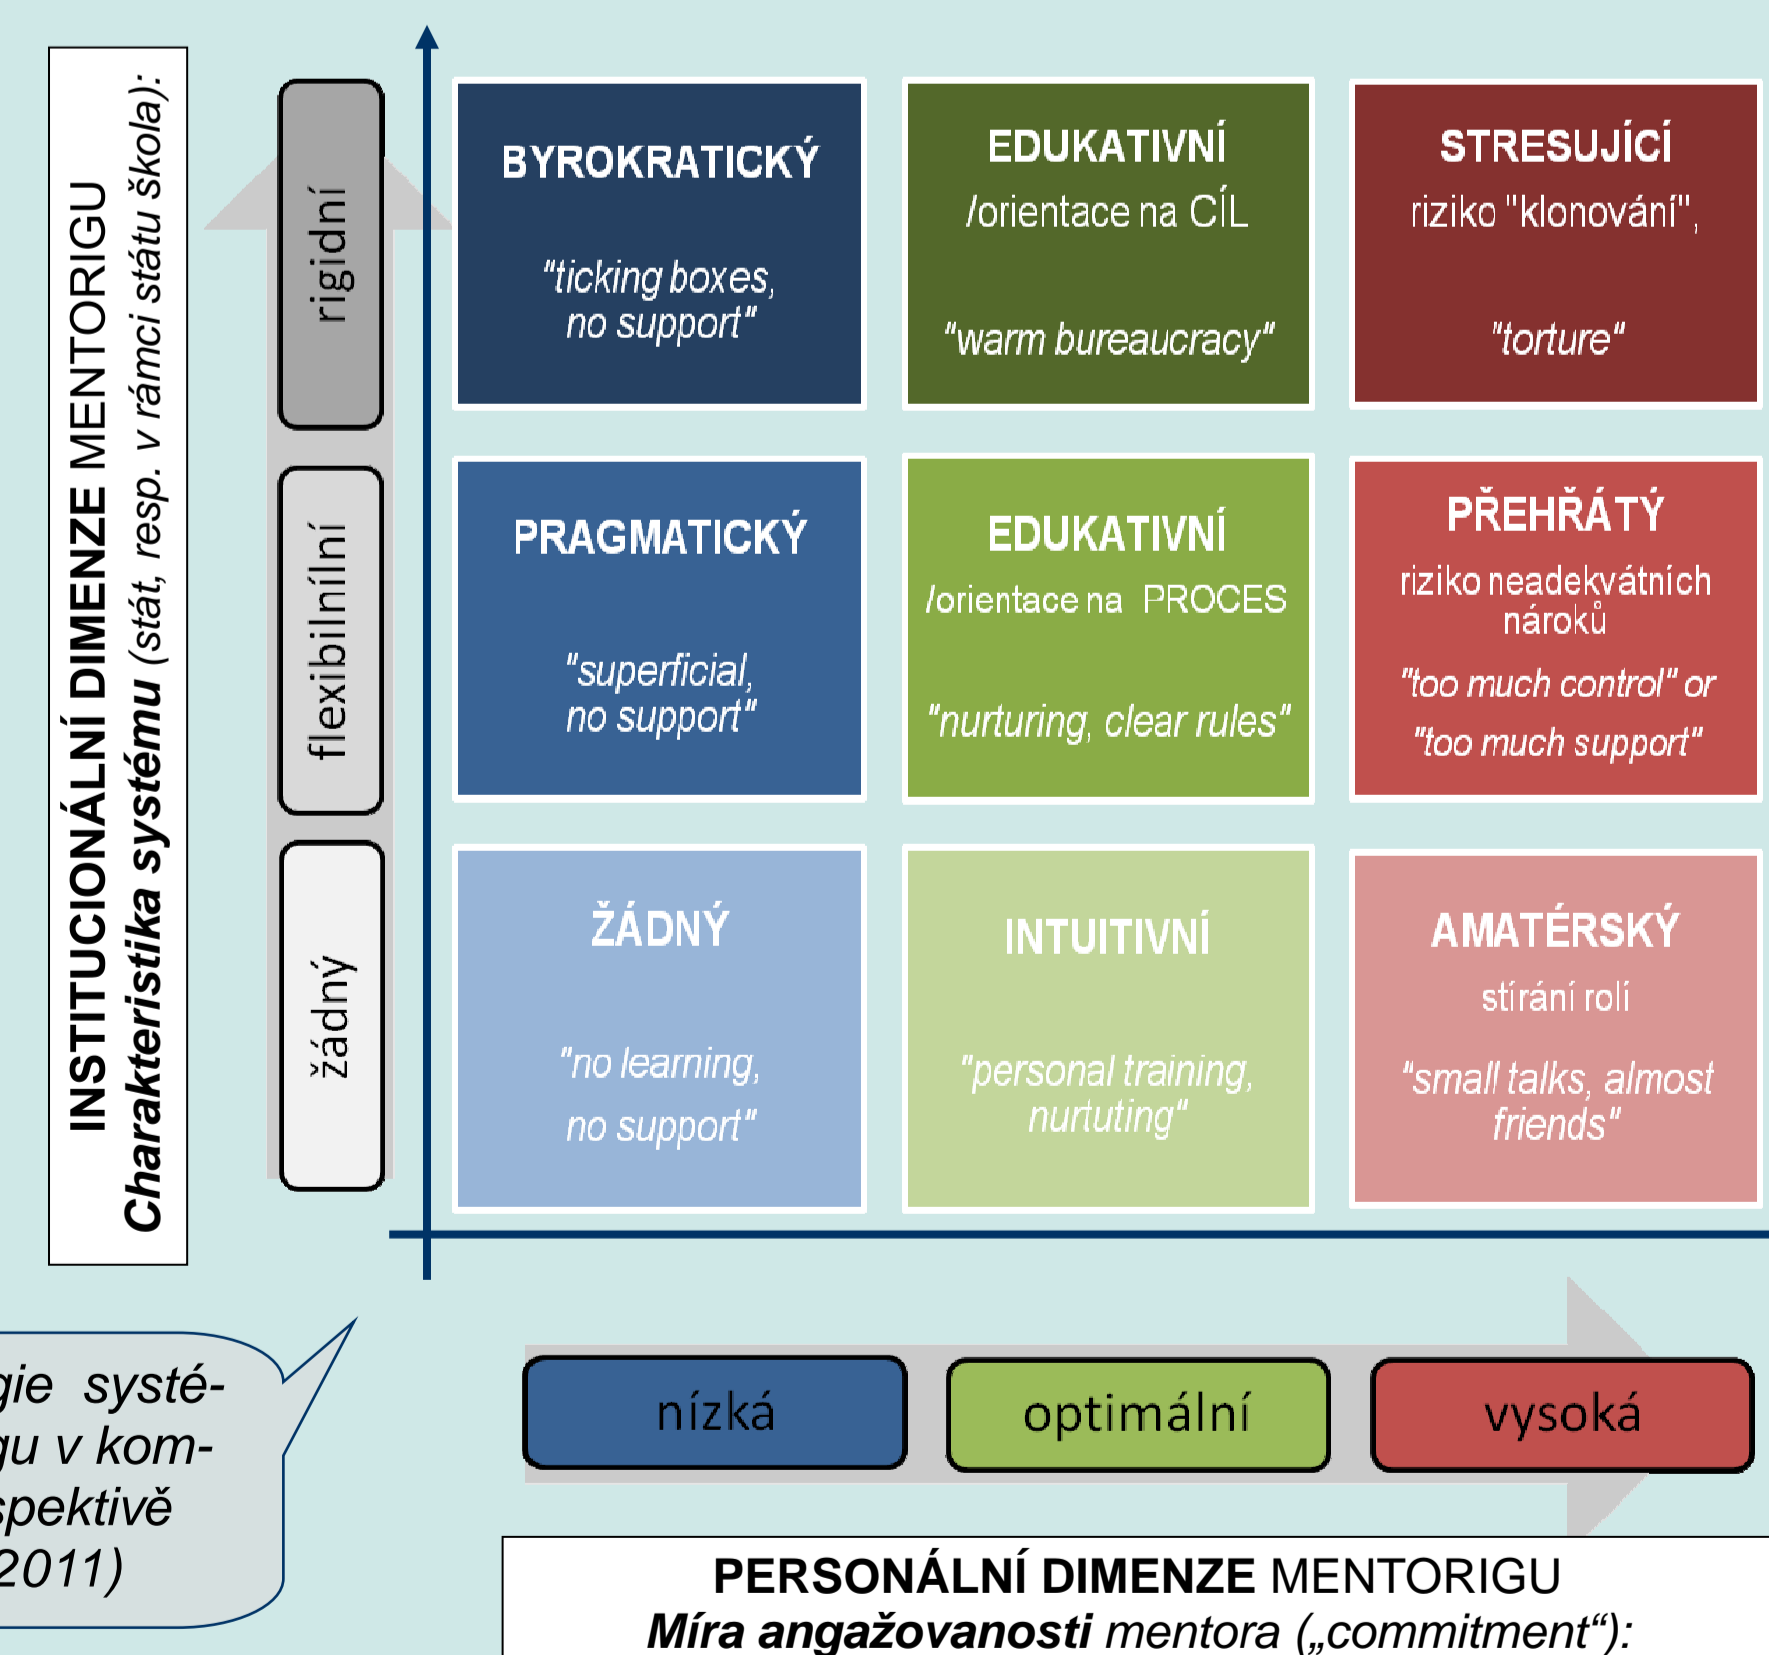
INSTITUCIONÁLNÍ DIMENZE MENTORIGU
Charakteristika systému (stát, resp. v rámci státu škola):

rigidní

flexibilnílní

žádný

BYROKRATICKÝ

"ticking boxes, no support"

EDUKATIVNÍ

/orientace na CÍL

"warm bureaucracy"

STRESUJÍCÍ

riziko "klonování",

"torture"

PRAGMATICKÝ

"superficial, no support"

EDUKATIVNÍ

/orientace na PROCES

"nurturing, clear rules"

PŘEHŘÁTÝ

riziko neadekvátních nároků

"too much control" or

"too much support"

ŽÁDNÝ

"no learning,

no support"

INTUITIVNÍ

"personal training, nurtuting"

AMATÉRSKÝ

stírání rolí

"small talks, almost friends"

gie systé-
gu v kom-
spektivě
2011)

nízká

optimální

vysoká

PERSONÁLNÍ DIMENZE MENTORIGU
Míra angažovanosti mentora („commitment“):